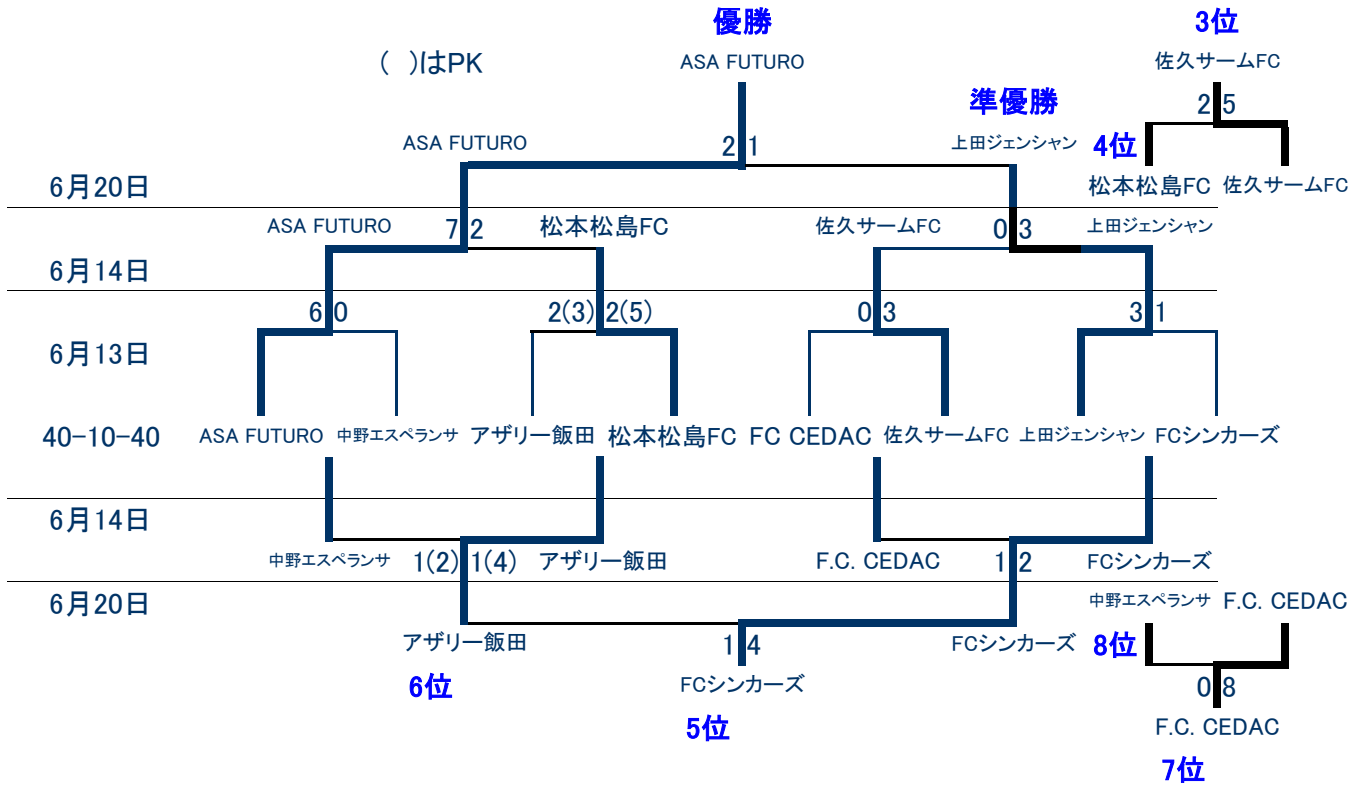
優勝
ASA FUTURO

3位
佐久サームFC

( )はPK

準優勝
上田ジェンシャン

2 5

4位
松本松島FC　佐久サームFC

ASA FUTURO
2 1

6月20日

ASA FUTURO　7 2　松本松島FC
佐久サームFC　0 3　上田ジェンシャン

6月14日

6 0
2(3) 2(5)
0 3
3 1

6月13日

40-10-40
ASA FUTURO　中野エスペランサ　アザリー飯田　松本松島FC　FC CEDAC　佐久サームFC　上田ジェンシャン　FCシンカーズ

6月14日

中野エスペランサ　1(2) 1(4)　アザリー飯田
F.C. CEDAC　1 2　FCシンカーズ

6月20日

中野エスペランサ　F.C. CEDAC
8位

アザリー飯田
1 4
FCシンカーズ

6位
FCシンカーズ
5位

0 8
F.C. CEDAC
7位